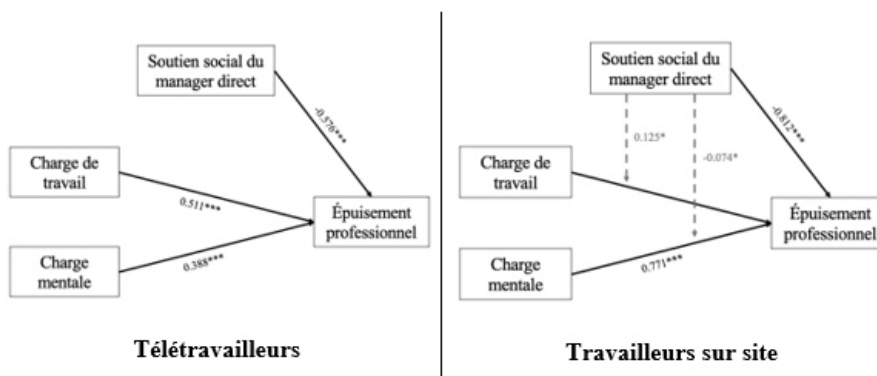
Soutien social du manager direct

-0.576***

Charge de travail

0.511***

Épuisement professionnel

Charge mentale

0.388***

Télétravailleurs

Soutien social du manager direct

0.125*

-0.074*

-0.812***

Charge de travail

Épuisement professionnel

Charge mentale

0.771***

Travailleurs sur site